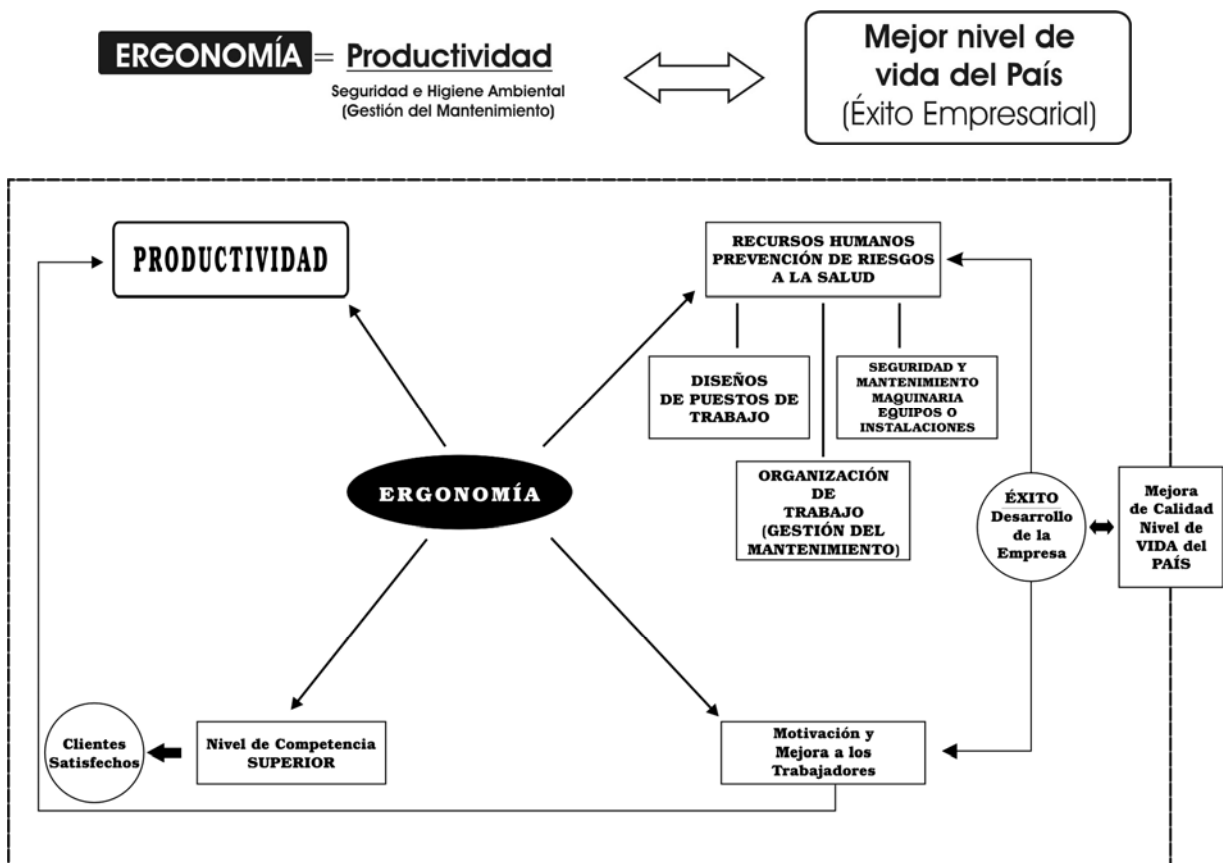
ERGONOMÍA = Productividad
Seguridad e Higiene Ambiental (Gestión del Mantenimiento)

Mejor nivel de vida del País (Éxito Empresarial)

PRODUCTIVIDAD

RECURSOS HUMANOS PREVENCIÓN DE RIESGOS A LA SALUD

DISEÑOS DE PUESTOS DE TRABAJO

SEGURIDAD Y MANTENIMIENTO MAQUINARIA EQUIPOS O INSTALACIONES

ORGANIZACIÓN DE TRABAJO (GESTIÓN DEL MANTENIMIENTO)

ERGONOMÍA

ÉXITO Desarrollo de la Empresa

Mejora de Calidad Nivel de VIDA del PAÍS

Clientes Satisfechos

Nivel de Competencia SUPERIOR

Motivación y Mejora a los Trabajadores